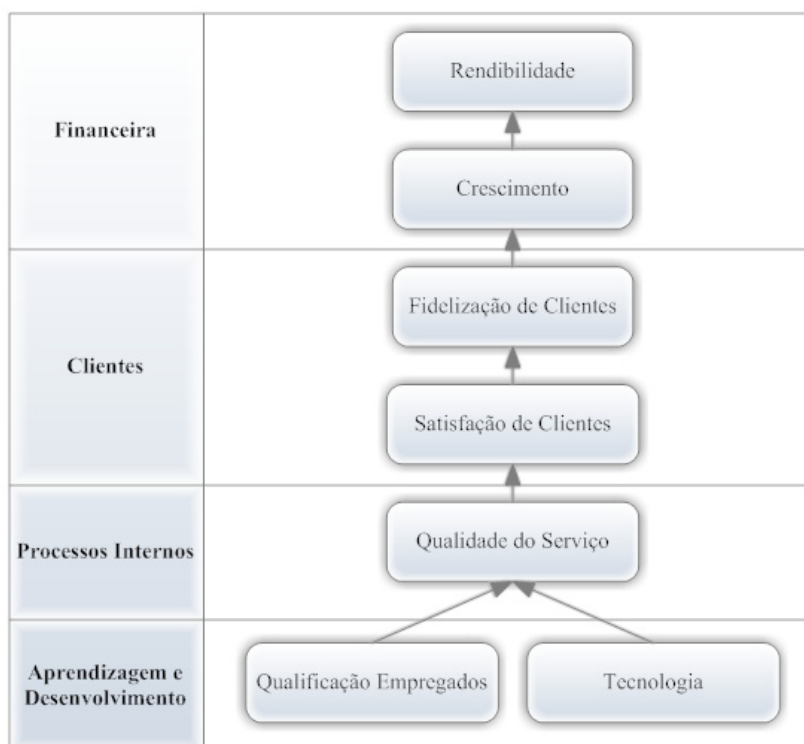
| | |
|---|---|
| **Financeira** | Rendibilidade<br>Crescimento |
| **Clientes** | Fidelização de Clientes<br>Satisfação de Clientes |
| **Processos Internos** | Qualidade do Serviço |
| **Aprendizagem e Desenvolvimento** | Qualificação Empregados<br>Tecnologia |